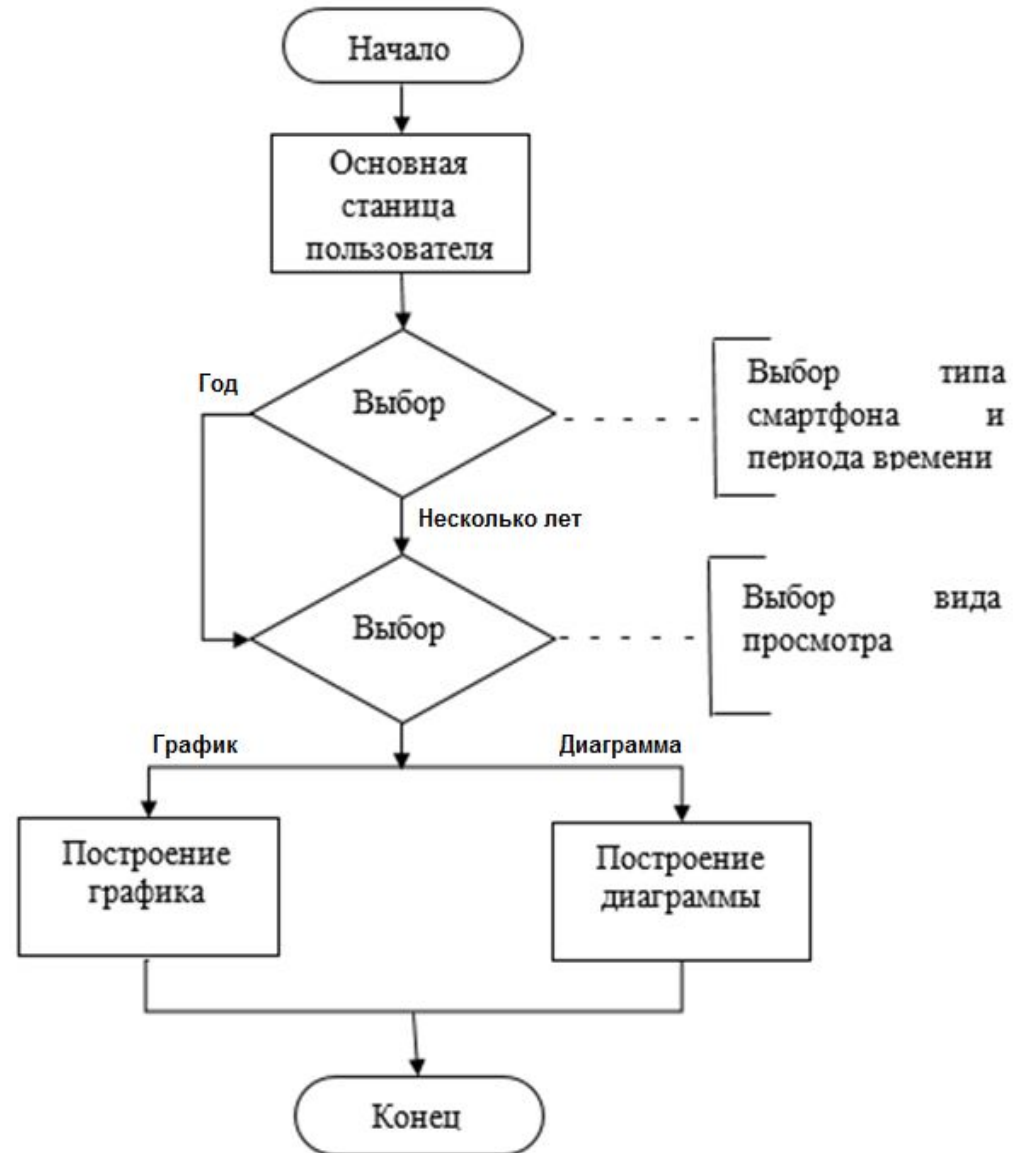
Начало

Основная станица пользователя

Год

Выбор

Выбор типа смартфона и периода времени

Несколько лет

Выбор

Выбор вида просмотра

График

Диаграмма

Построение графика

Построение диаграммы

Конец